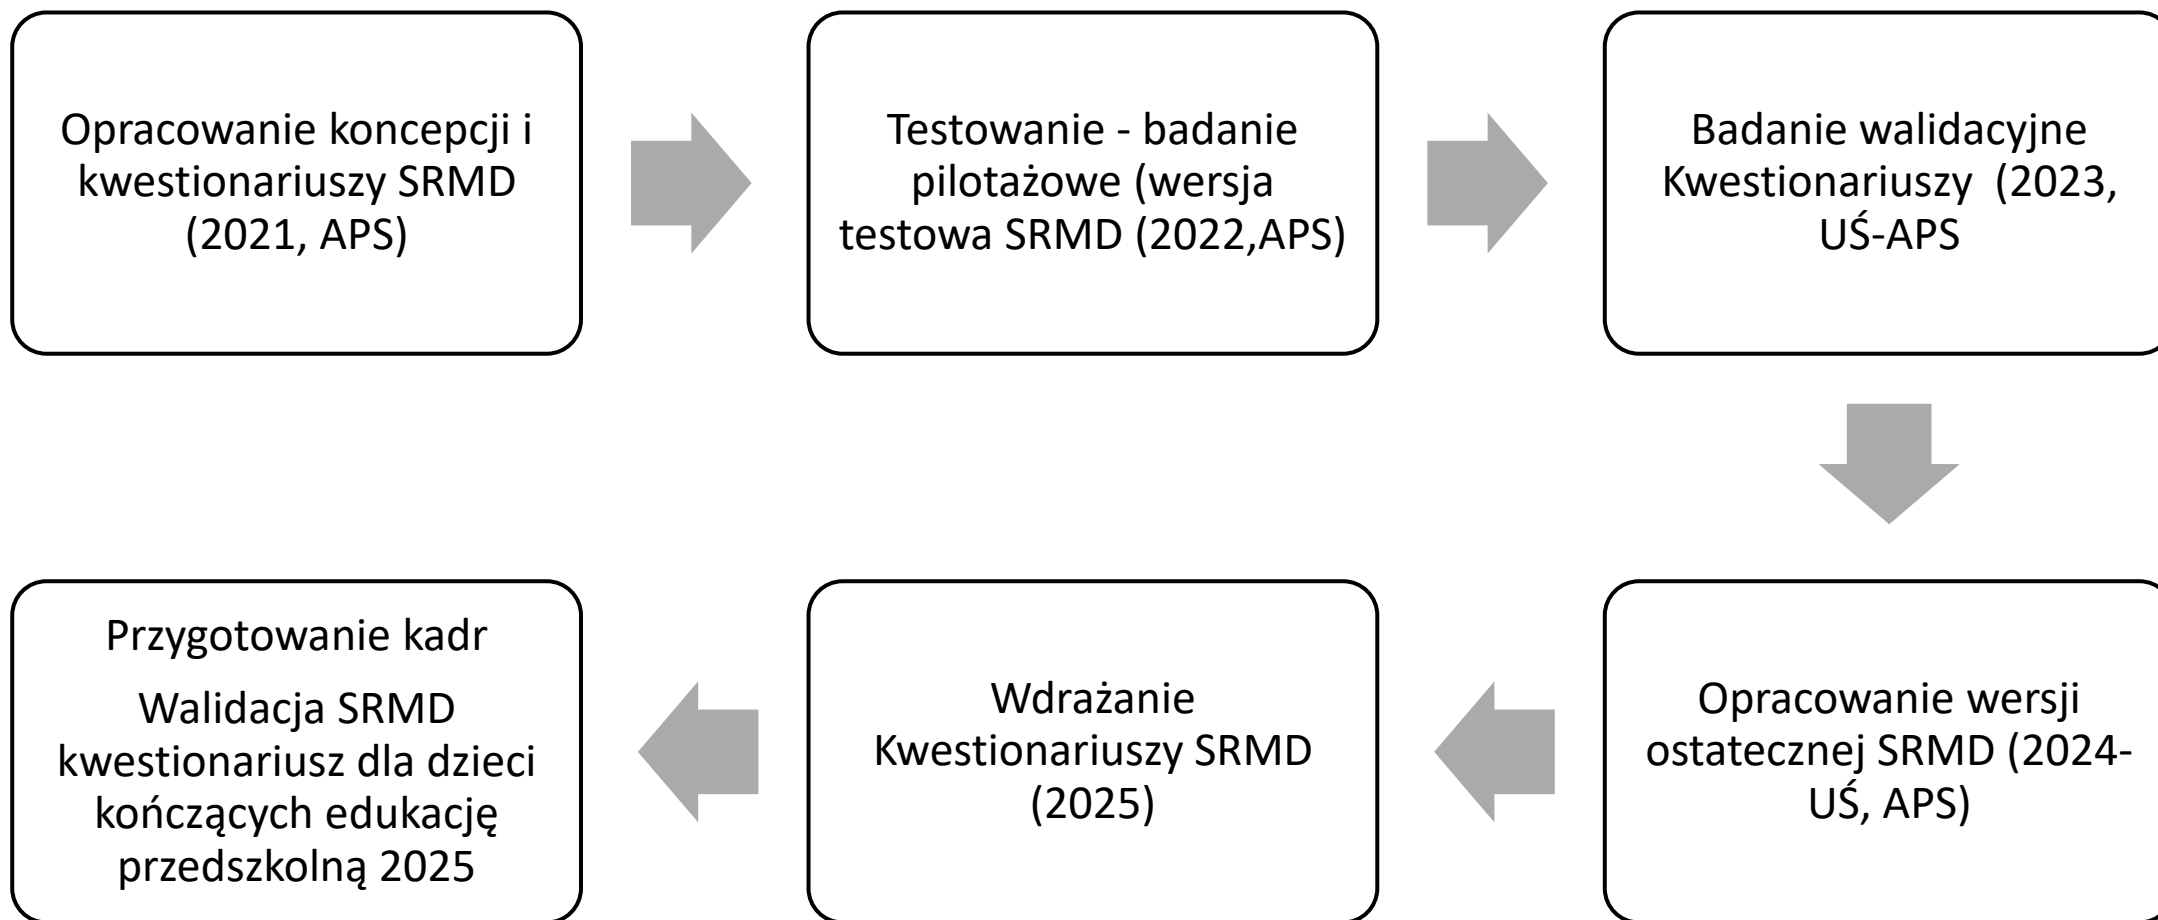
Opracowanie koncepcji i kwestionariuszy SRMD (2021, APS)

Testowanie - badanie pilotażowe (wersja testowa SRMD (2022,APS)

Badanie walidacyjne Kwestionariuszy (2023, UŚ-APS

Opracowanie wersji ostatecznej SRMD (2024-UŚ, APS)

Wdrażanie Kwestionariuszy SRMD (2025)

Przygotowanie kadr

Walidacja SRMD kwestionariusz dla dzieci kończących edukację przedszkolną 2025